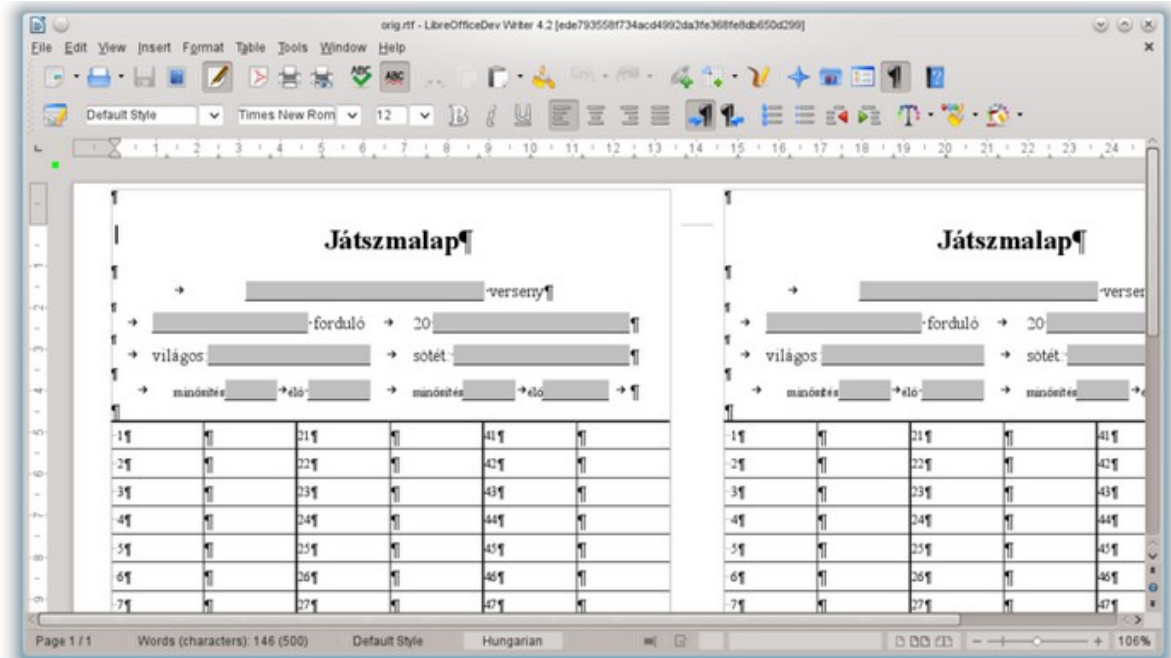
orig.rtf - LibreOfficeDev Writer 4.2 [ede793558f734acd4992da3fe368fe8db650d299]

File Edit View Insert Format Table Tools Window Help

Default Style Times New Rom 12

Játszmalap¶

verseny¶

forduló 20 ¶

világos sötét ¶

minősítés élő minősítés élő ¶

| 1¶ | ¶ | 21¶ | ¶ | 41¶ | ¶ |
|---|---|---|---|---|---|
| 2¶ | ¶ | 22¶ | ¶ | 42¶ | ¶ |
| 3¶ | ¶ | 23¶ | ¶ | 43¶ | ¶ |
| 4¶ | ¶ | 24¶ | ¶ | 44¶ | ¶ |
| 5¶ | ¶ | 25¶ | ¶ | 45¶ | ¶ |
| 6¶ | ¶ | 26¶ | ¶ | 46¶ | ¶ |
| 7¶ | ¶ | 27¶ | ¶ | 47¶ | ¶ |

Játszmalap¶

verse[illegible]

forduló 20

világos sötét

minősítés élő minősítés

| 1¶ | ¶ | 21¶ | ¶ | 41¶ |
|---|---|---|---|---|
| 2¶ | ¶ | 22¶ | ¶ | 42¶ |
| 3¶ | ¶ | 23¶ | ¶ | 43¶ |
| 4¶ | ¶ | 24¶ | ¶ | 44¶ |
| 5¶ | ¶ | 25¶ | ¶ | 45¶ |
| 6¶ | ¶ | 26¶ | ¶ | 46¶ |
| 7¶ | ¶ | 27¶ | ¶ | 47¶ |

Page 1 / 1 Words (characters): 146 (500) Default Style Hungarian 106%